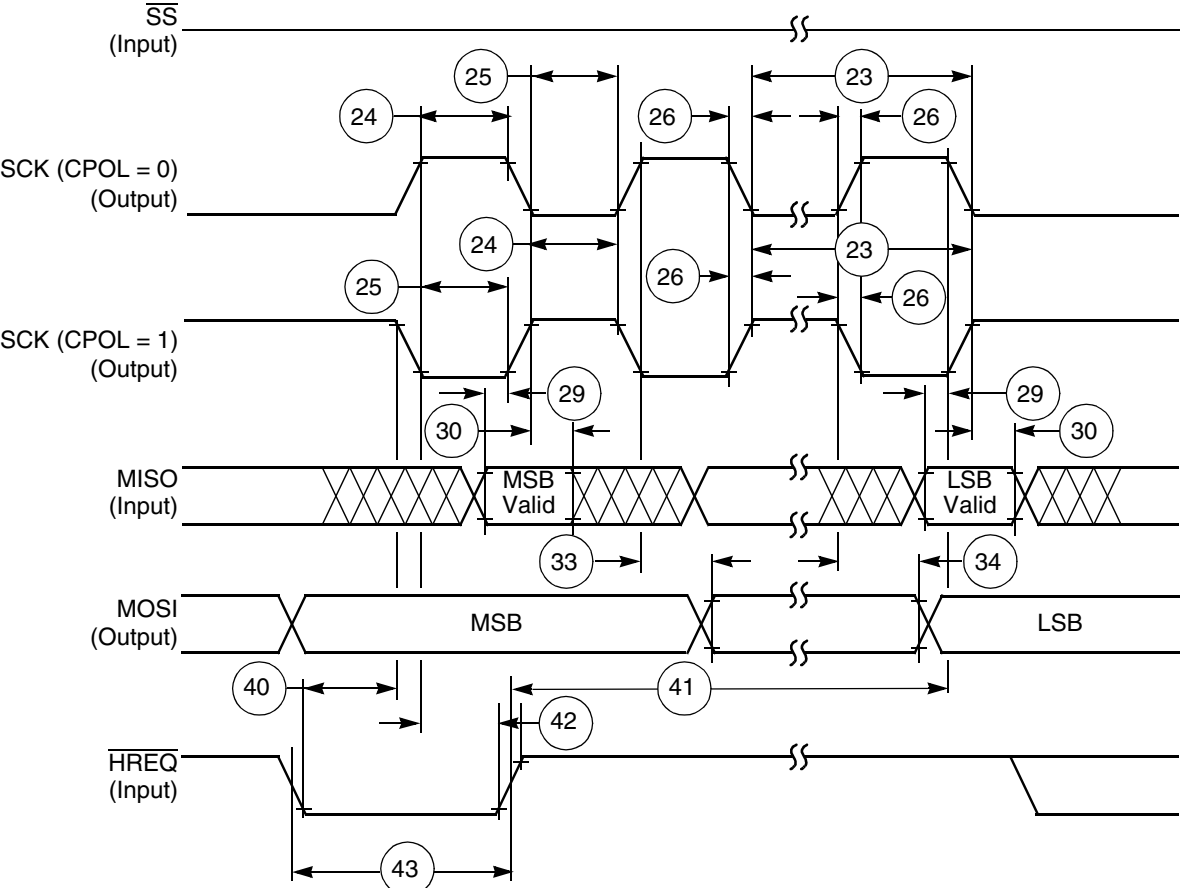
$\overline{SS}$
(Input)

25
23
24
26
26

SCK (CPOL = 0)
(Output)

24
23
26
25
26

SCK (CPOL = 1)
(Output)

29
29
30
30

MISO
(Input)

MSB
Valid

LSB
Valid

33
34

MOSI
(Output)

MSB

LSB

40
41
42

$\overline{HREQ}$
(Input)

43